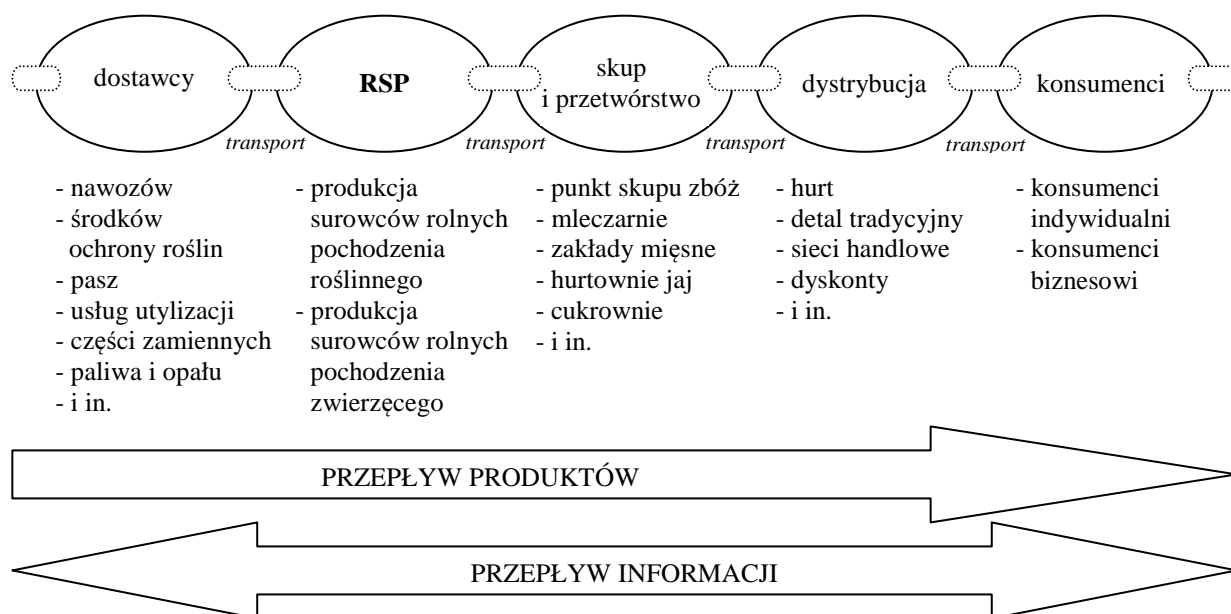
dostawcy

**RSP**

skup i przetwórstwo

dystrybucja

konsumenci

transport

transport

transport

transport

- nawozów
- środków ochrony roślin
- pasz
- usług utylizacji
- części zamiennych
- paliwa i opału
- i in.

- produkcja surowców rolnych pochodzenia roślinnego
- produkcja surowców rolnych pochodzenia zwierzęcego

- punkt skupu zbóż
- mleczarnie
- zakłady mięsne
- hurtownie jaj
- cukrownie
- i in.

- hurt
- detal tradycyjny
- sieci handlowe
- dyskonty
- i in.

- konsumenci indywidualni
- konsumenci biznesowi

PRZEPŁYW PRODUKTÓW

PRZEPŁYW INFORMACJI